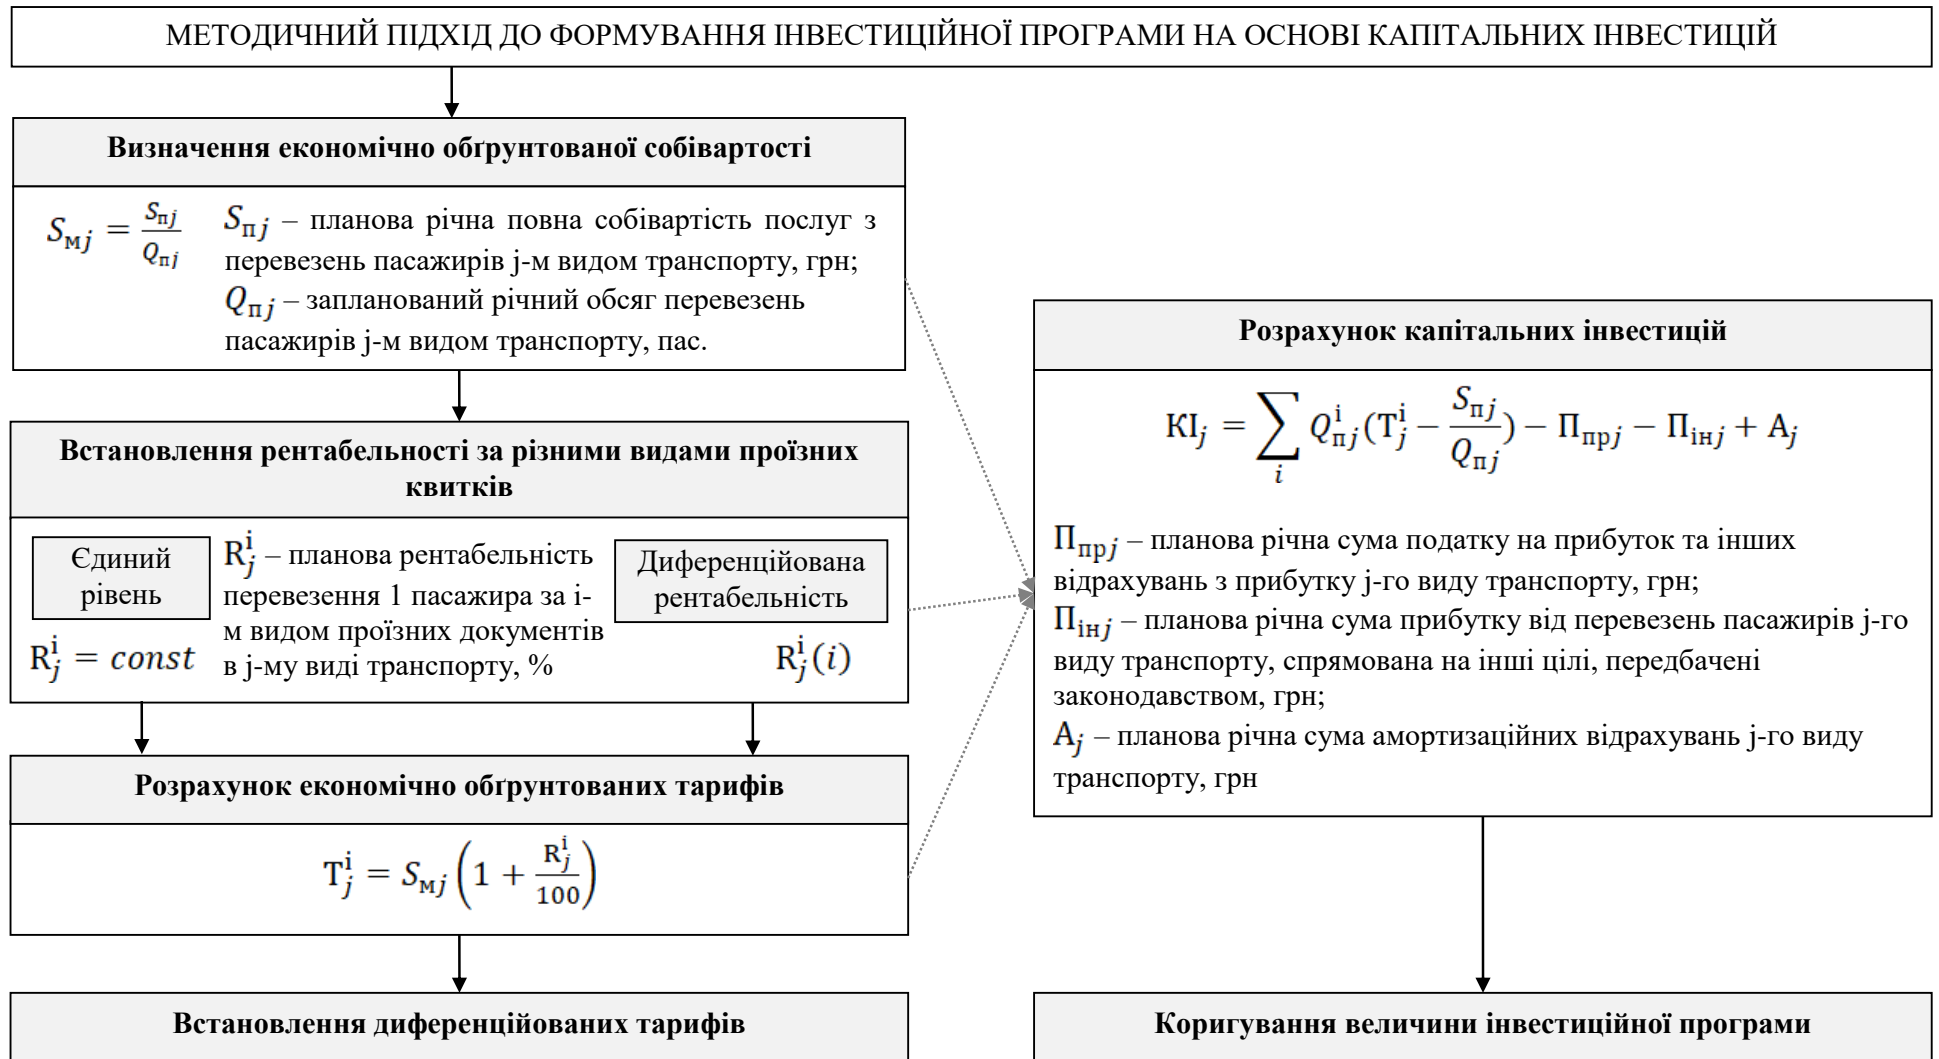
МЕТОДИЧНИЙ ПІДХІД ДО ФОРМУВАННЯ ІНВЕСТИЦІЙНОЇ ПРОГРАМИ НА ОСНОВІ КАПІТАЛЬНИХ ІНВЕСТИЦІЙ

**Визначення економічно обґрунтованої собівартості**

$S_{\text{м}j} = \frac{S_{\text{п}j}}{Q_{\text{п}j}}$

$S_{\text{п}j}$ – планова річна повна собівартість послуг з перевезень пасажирів j-м видом транспорту, грн;
$Q_{\text{п}j}$ – запланований річний обсяг перевезень пасажирів j-м видом транспорту, пас.

**Встановлення рентабельності за різними видами проїзних квитків**

Єдиний рівень

$R_j^i = const$

$R_j^i$ – планова рентабельність перевезення 1 пасажира за i-м видом проїзних документів в j-му виді транспорту, %

Диференційована рентабельність

$R_j^i(i)$

**Розрахунок економічно обґрунтованих тарифів**

$T_j^i = S_{\text{м}j}\left(1 + \frac{R_j^i}{100}\right)$

**Встановлення диференційованих тарифів**

**Розрахунок капітальних інвестицій**

$КІ_j = \sum_i Q_{\text{п}j}^i(T_j^i - \frac{S_{\text{п}j}}{Q_{\text{п}j}}) - П_{\text{пр}j} - П_{\text{ін}j} + А_j$

$П_{\text{пр}j}$ – планова річна сума податку на прибуток та інших відрахувань з прибутку j-го виду транспорту, грн;
$П_{\text{ін}j}$ – планова річна сума прибутку від перевезень пасажирів j-го виду транспорту, спрямована на інші цілі, передбачені законодавством, грн;
$А_j$ – планова річна сума амортизаційних відрахувань j-го виду транспорту, грн

**Коригування величини інвестиційної програми**